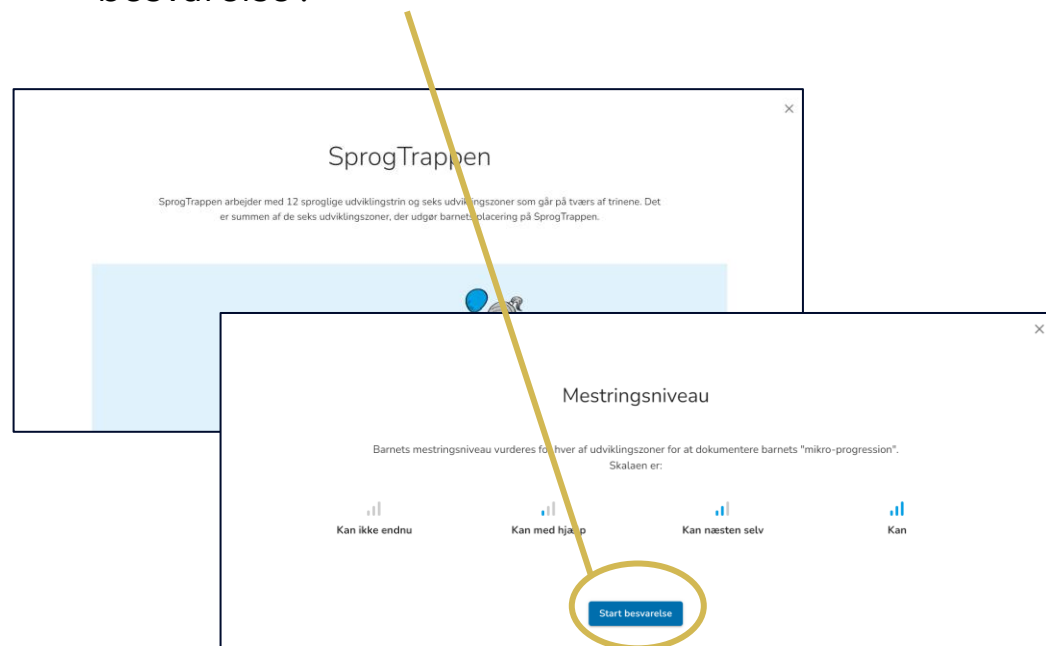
besvarelse?

×

SprogTrappen

SprogTrappen arbejder med 12 sproglige udviklingstrin og seks udvik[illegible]gszoner som går på tværs af trinene. Det er summen af de seks udviklingszoner, der udgør barnets placering på SprogTrappen.

×

Mestringsniveau

Barnets mestringsniveau vurderes fo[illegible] hver af udviklingszoner for at dokumentere barnets "mikro-progression". Skalaen er:

Kan ikke endnu

Kan med hj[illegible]p

Kan næsten selv

Kan

Start besvarelse